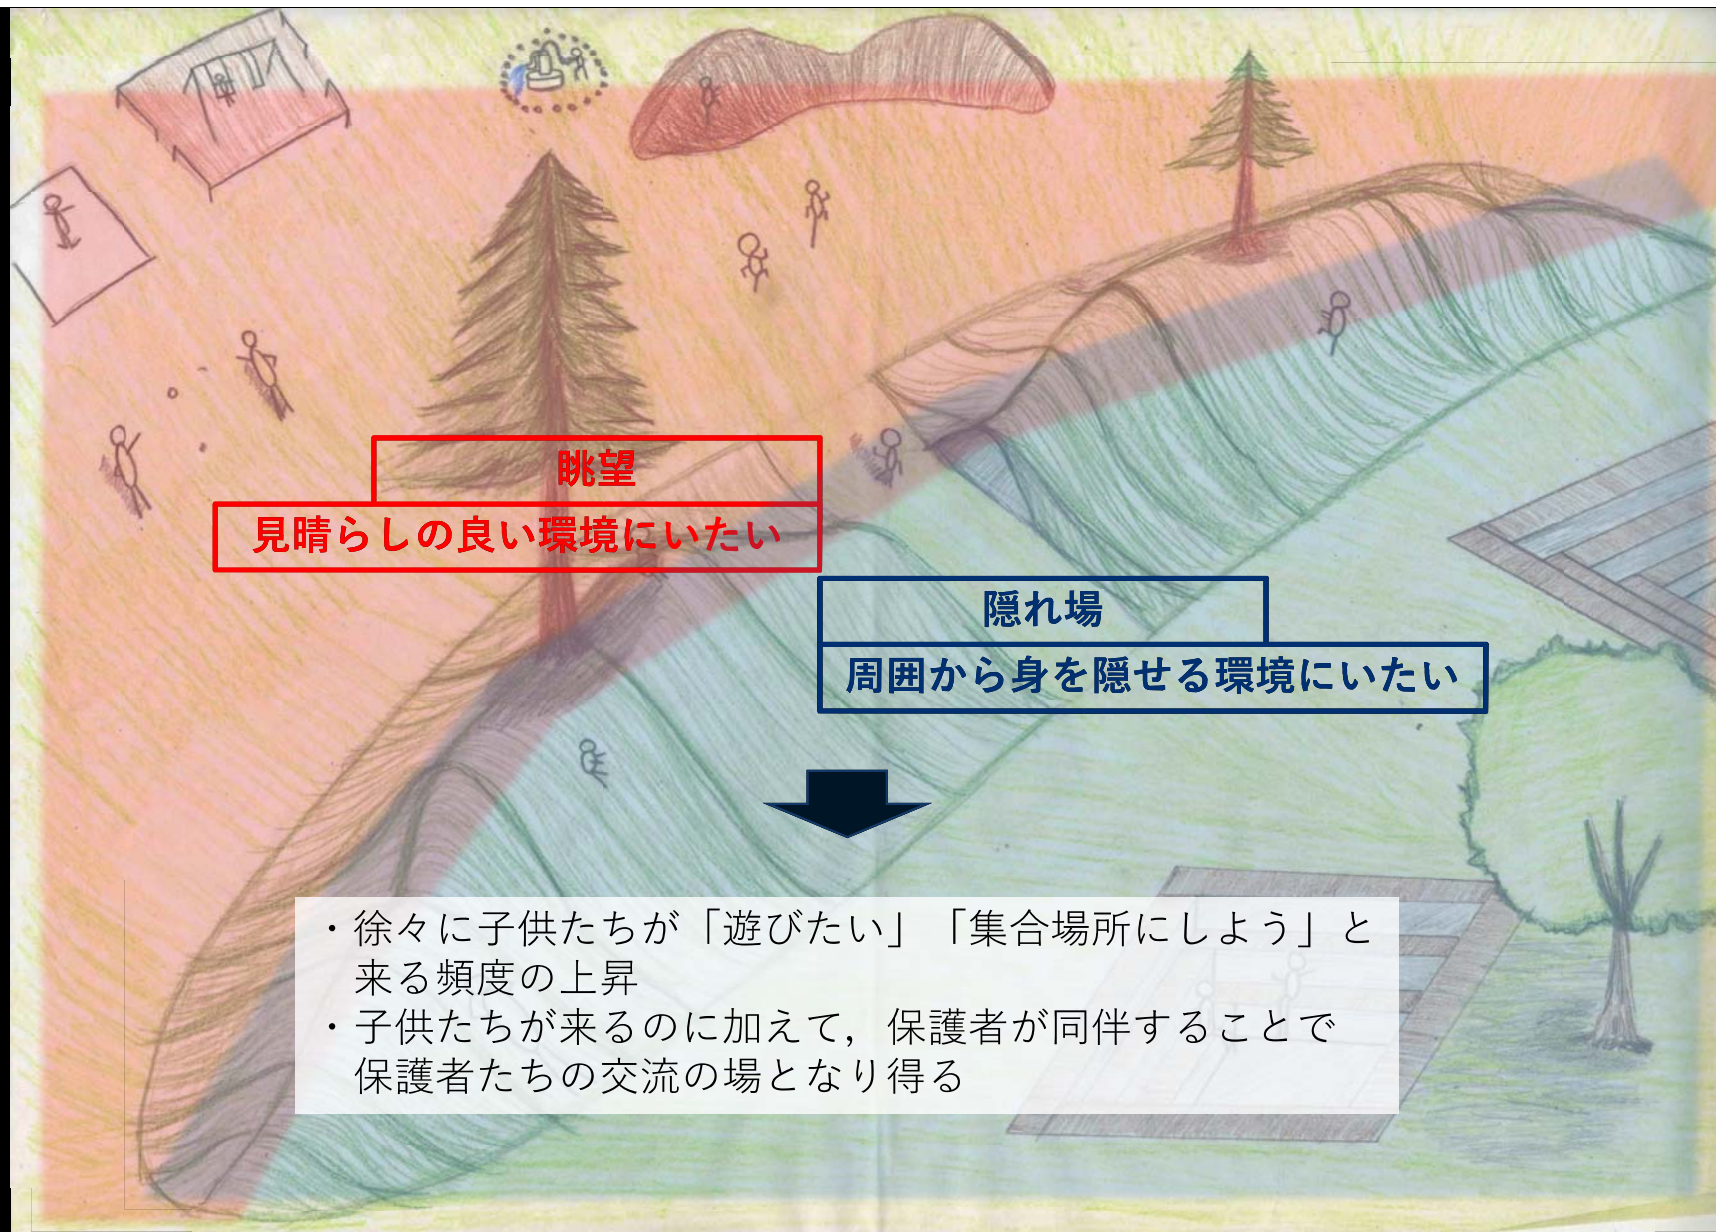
眺望
見晴らしの良い環境にいたい

隠れ場
周囲から身を隠せる環境にいたい

・徐々に子供たちが「遊びたい」「集合場所にしよう」と来る頻度の上昇
・子供たちが来るのに加えて，保護者が同伴することで保護者たちの交流の場となり得る